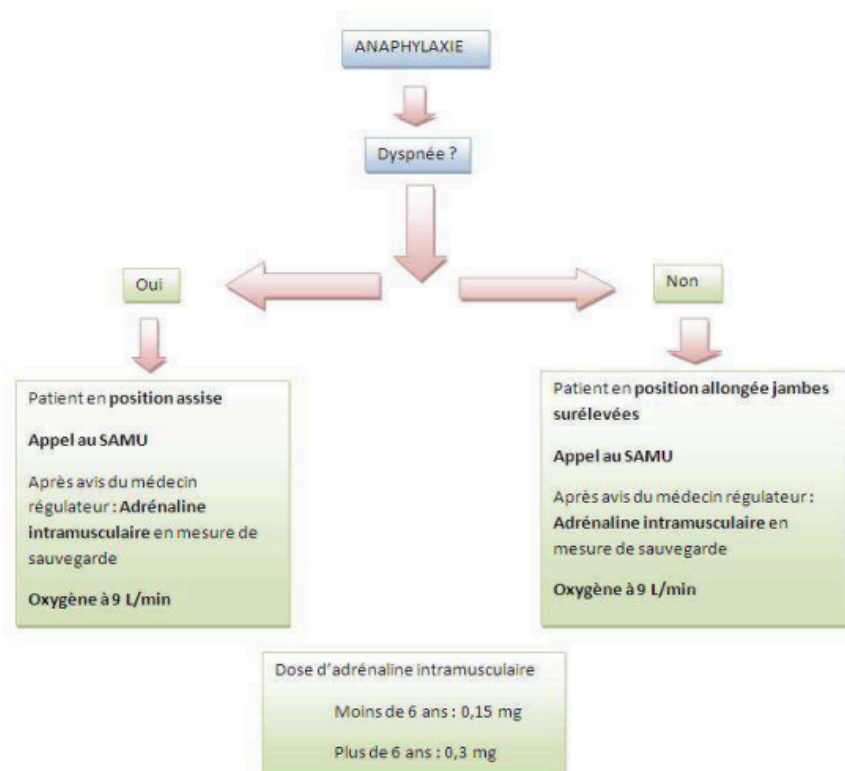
ANAPHYLAXIE

Dyspnée ?

Oui

Non

Patient en position assise

Appel au SAMU

Après avis du médecin régulateur : Adrénaline intramusculaire en mesure de sauvegarde

Oxygène à 9 L/min

Patient en position allongée jambes surélevées

Appel au SAMU

Après avis du médecin régulateur : Adrénaline intramusculaire en mesure de sauvegarde

Oxygène à 9 L/min

Dose d'adrénaline intramusculaire

Moins de 6 ans : 0,15 mg

Plus de 6 ans : 0,3 mg